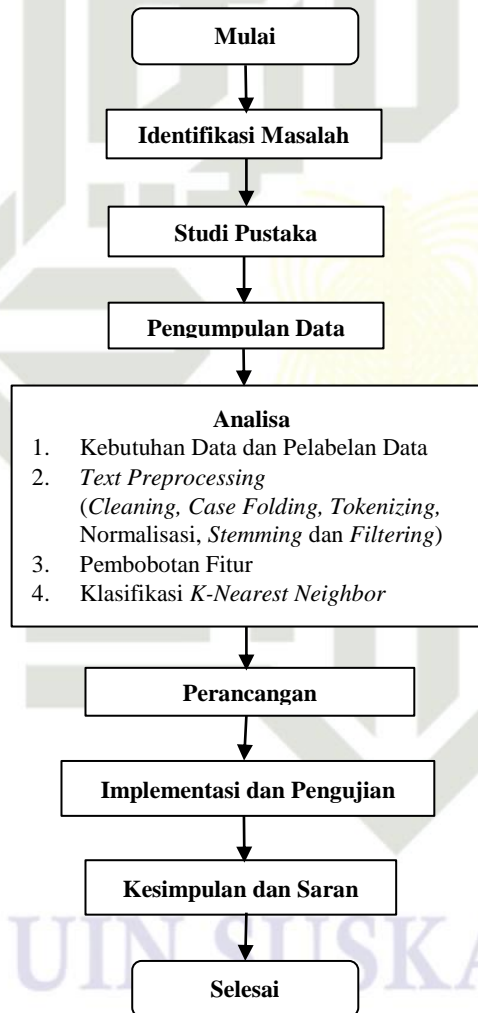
Mulai

Identifikasi Masalah

Studi Pustaka

Pengumpulan Data

Analisa
1. Kebutuhan Data dan Pelabelan Data
2. *Text Preprocessing* (*Cleaning, Case Folding, Tokenizing,* Normalisasi, *Stemming* dan *Filtering*)
3. Pembobotan Fitur
4. Klasifikasi *K-Nearest Neighbor*

Perancangan

Implementasi dan Pengujian

Kesimpulan dan Saran

Selesai

UIN SUSKA